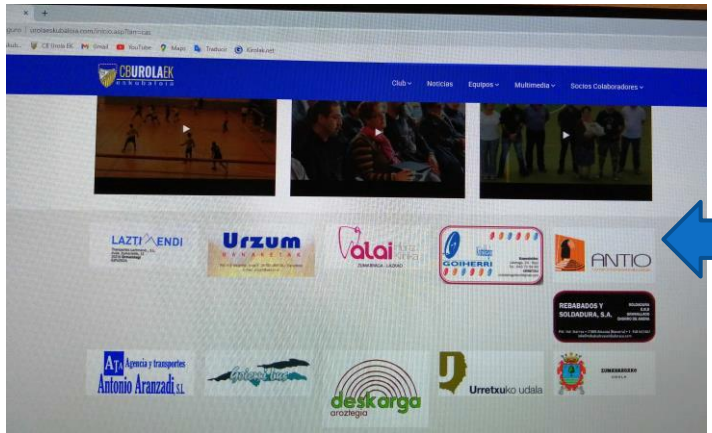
CBUROLAEK
saskibaloia

Club ⌄ Noticias Equipos ⌄ Multimedia ⌄ Socios Colaboradores ⌄

LAZTI ENDI

Urzum
OKINDEGIA

alai

GOIHERRI

ANTIO

REBABADOS Y SOLDADURA, S.A.

Agencia y transportes Antonio Aranzadi S.L.

deskarga
aroztegia

Urretxuko udala

ZUMARRAGAKO UDALA